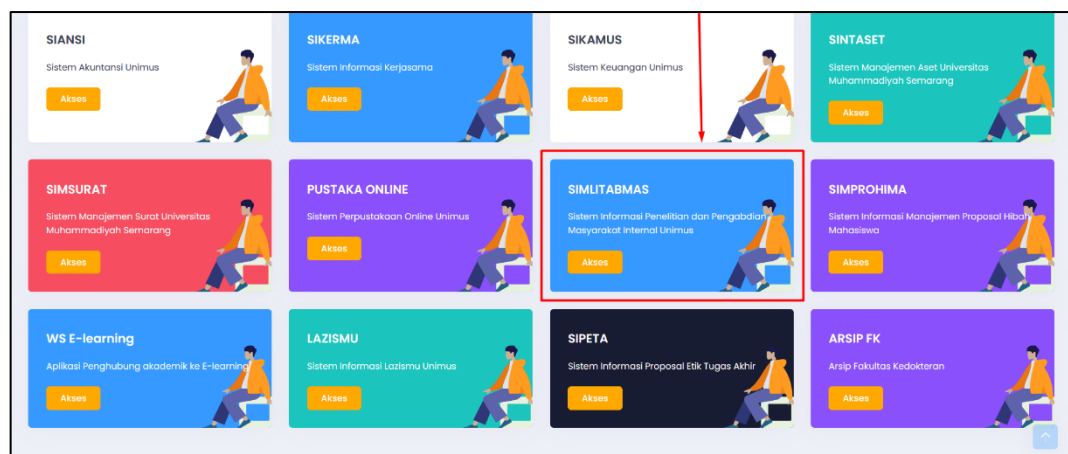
SIANSI
Sistem Akuntansi Unimus
Akses

SIKERMA
Sistem Informasi Kerjasama
Akses

SIKAMUS
Sistem Keuangan Unimus
Akses

SINTASET
Sistem Manajemen Aset Universitas Muhammadiyah Semarang
Akses

SIMSURAT
Sistem Manajemen Surat Universitas Muhammadiyah Semarang
Akses

PUSTAKA ONLINE
Sistem Perpustakaan Online Unimus
Akses

SIMLITABMAS
Sistem Informasi Penelitian dan Pengabdian Masyarakat Internal Unimus
Akses

SIMPROHIMA
Sistem Informasi Manajemen Proposal Hibah Mahasiswa
Akses

WS E-learning
Aplikasi Penghubung akademik ke E-learning
Akses

LAZISMU
Sistem Informasi Lazismu Unimus
Akses

SIPETA
Sistem Informasi Proposal Etik Tugas Akhir
Akses

ARSIP FK
Arsip Fakultas Kedokteran
Akses